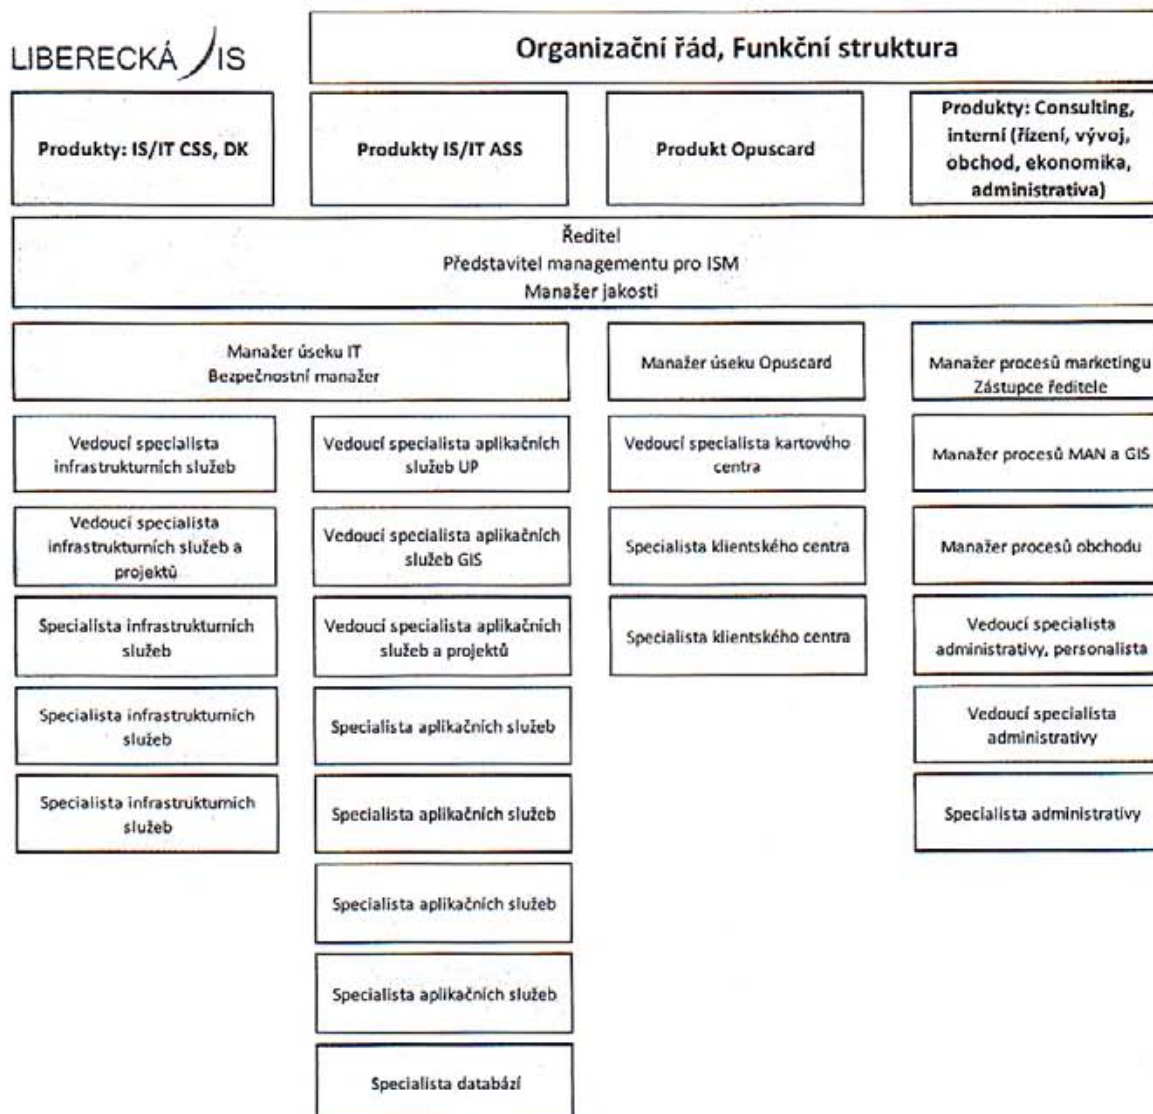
LIBERECKÁ IS

Organizační řád, Funkční struktura

Produkty: IS/IT CSS, DK

Produkty IS/IT ASS

Produkt Opuscard

Produkty: Consulting, interní (řízení, vývoj, obchod, ekonomika, administrativa)

Ředitel
Představitel managementu pro ISM
Manažer jakosti

Manažer úseku IT
Bezpečnostní manažer

Manažer úseku Opuscard

Manažer procesů marketingu
Zástupce ředitele

Vedoucí specialista infrastrukturních služeb

Vedoucí specialista infrastrukturních služeb a projektů

Specialista infrastrukturních služeb

Specialista infrastrukturních služeb

Specialista infrastrukturních služeb

Vedoucí specialista aplikačních služeb UP

Vedoucí specialista aplikačních služeb GIS

Vedoucí specialista aplikačních služeb a projektů

Specialista aplikačních služeb

Specialista aplikačních služeb

Specialista aplikačních služeb

Specialista aplikačních služeb

Specialista databází

Vedoucí specialista kartového centra

Specialista klientského centra

Specialista klientského centra

Manažer procesů MAN a GIS

Manažer procesů obchodu

Vedoucí specialista administrativy, personalista

Vedoucí specialista administrativy

Specialista administrativy